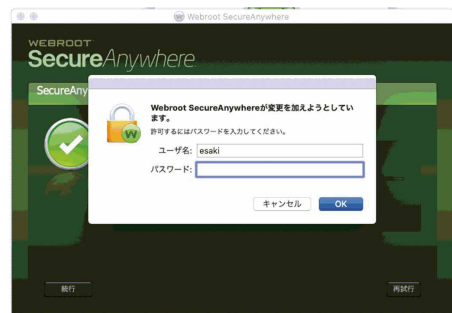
Webroot SecureAnywhere

WEBROOT
SecureAnywhere

SecureAny

Webroot SecureAnywhereが変更を加えようとしています。
許可するにはパスワードを入力してください。

ユーザ名: esaki
パスワード:

キャンセル
OK

続行
再試行